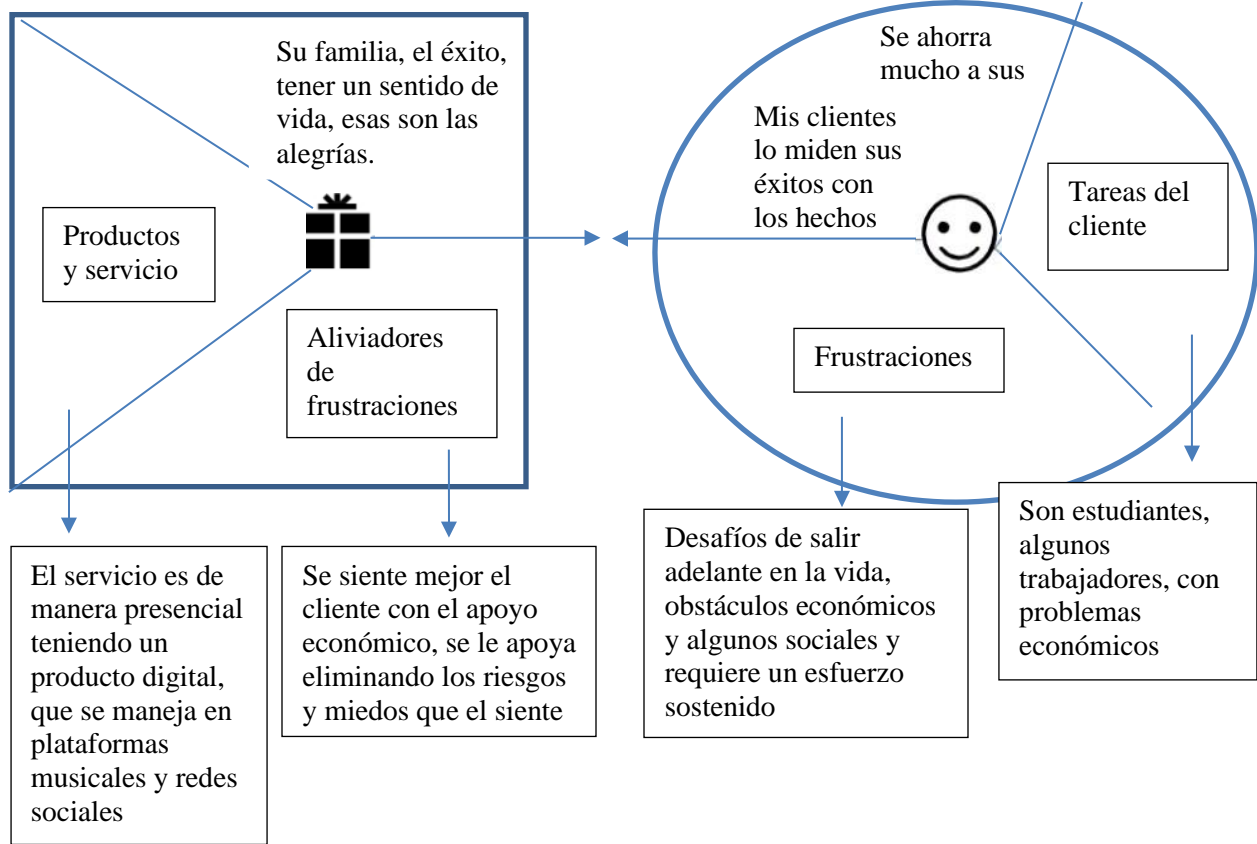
Su familia, el éxito, tener un sentido de vida, esas son las alegrías.

Productos y servicio

Aliviadores de frustraciones

Se ahorra mucho a sus

Mis clientes lo miden sus éxitos con los hechos

Tareas del cliente

Frustraciones

El servicio es de manera presencial teniendo un producto digital, que se maneja en plataformas musicales y redes sociales

Se siente mejor el cliente con el apoyo económico, se le apoya eliminando los riesgos y miedos que el siente

Desafíos de salir adelante en la vida, obstáculos económicos y algunos sociales y requiere un esfuerzo sostenido

Son estudiantes, algunos trabajadores, con problemas económicos